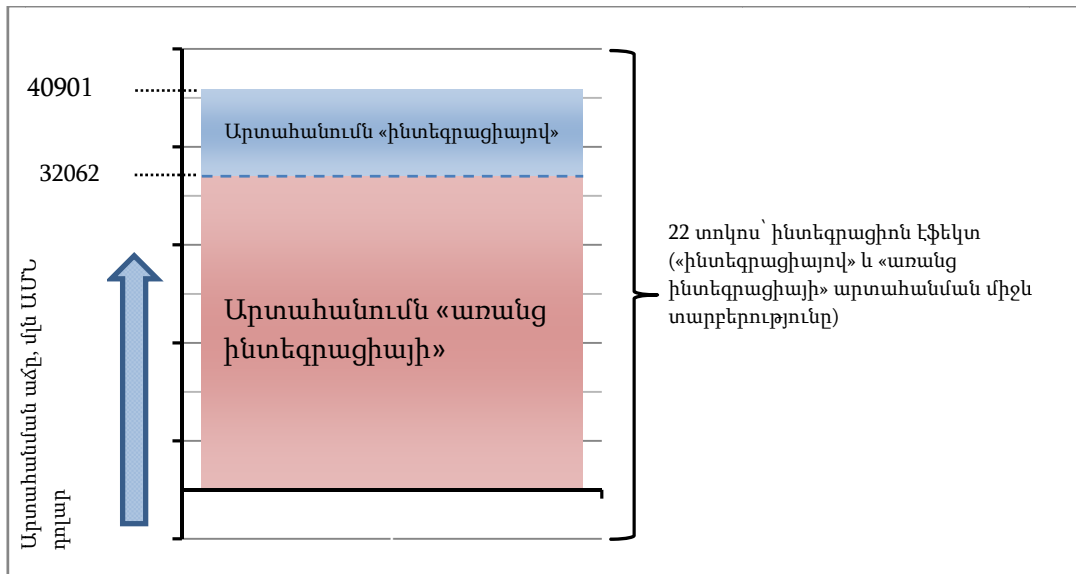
40901

32062

Արտահանում «ինտեգրացիայով»

Արտահանում «առանց ինտեգրացիայի»

Արտահանման աճը, մլն ԱՄՆ դոլար

22 տոկոս՝ ինտեգրացիոն էֆեկտ («ինտեգրացիայով» և «առանց ինտեգրացիայի» արտահանման միջև տարբերությունը)